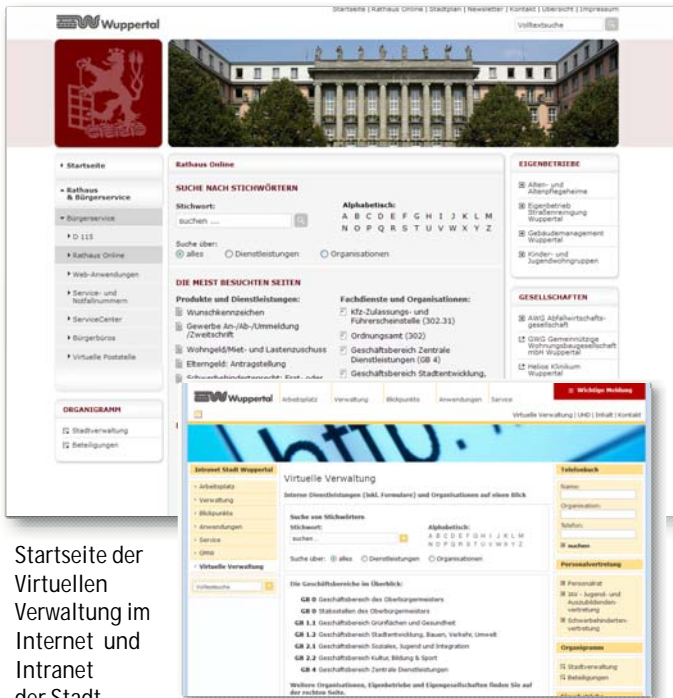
Wuppertal

Startseite | Rathaus Online | Stadtplan | Newsletter | Kontakt | Übersicht | Impressum

Volltextsuche

Startseite

Rathaus & Bürgerservice

Bürgerservice

D 115

Rathaus Online

Web-Anwendungen

Service- und Notfallnummern

ServiceCenter

Bürgerbüros

Virtuelle Poststelle

ORGANIGRAMM

Stadtverwaltung

Beteiligungen

Rathaus Online

SUCHE NACH STICHWÖRTERN

Stichwort:

suchen ....

Alphabetisch:

A B C D E F G H I J K L M
N O P Q R S T U V W X Y Z

Suche über:

alles Dienstleistungen Organisationen

DIE MEIST BESUCHTEN SEITEN

Produkte und Dienstleistungen:

Wunschkennzeichen

Gewerbe An-/Ab-/Ummeldung /Zweitschrift

Wohngeld/Miet- und Lastenzuschuss

Elterngeld: Antragstellung

Fachdienste und Organisationen:

Kfz-Zulassungs- und Führerscheinstelle (302.31)

Ordnungsamt (302)

Geschäftsbereich Zentrale Dienstleistungen (GB 4)

Geschäftsbereich Stadtentwicklung,

EIGENBETRIEBE

Alten- und Altenpflegeheime

Eigenbetrieb Straßenreinigung Wuppertal

Gebäudemanagement Wuppertal

Kinder- und Jugendwohngruppen

GESELLSCHAFTEN

AWG Abfallwirtschaftsgesellschaft

GWG Gemeinnützige Wohnungsbaugesellschaft mbH Wuppertal

Helios Klinikum Wuppertal

Wuppertal Arbeitsplatz Verwaltung Blickpunkte Anwendungen Service

Wichtige Meldung

Virtuelle Verwaltung | UHD | Inhalt | Kontakt

Intranet Stadt Wuppertal

Arbeitsplatz

Verwaltung

Blickpunkte

Anwendungen

Service

QMW

Virtuelle Verwaltung

Volltextsuche

Virtuelle Verwaltung

Interne Dienstleistungen (inkl. Formulare) und Organisationen auf einen Blick

Suche von Stichwörtern

Stichwort:

suchen

Alphabetisch:

A B C D E F G H I J K L M
N O P Q R S T U V W X Y Z

Suche über: alles Dienstleistungen Organisationen

Die Geschäftsbereiche im Überblick:

GB 0 Geschäftsbereich des Oberbürgermeisters

GB 0 Stabsstellen des Oberbürgermeisters

GB 1.1 Geschäftsbereich Grünflächen und Gesundheit

GB 1.2 Geschäftsbereich Stadtentwicklung, Bauen, Verkehr, Umwelt

GB 2.1 Geschäftsbereich Soziales, Jugend und Integration

GB 2.2 Geschäftsbereich Kultur, Bildung & Sport

GB 4 Geschäftsbereich Zentrale Dienstleistungen

Weitere Organisationen, Eigenbetriebe und Eigengesellschaften finden Sie auf der rechten Seite.

Telefonbuch

Name:

Organisation:

Telefon:

suchen

Personalvertretung

Personalrat

JAV - Jugend- und Auszubildendenvertretung

Schwerbehindertenvertretung

Organigramm

Stadtverwaltung

Beteiligungen

Startseite der Virtuellen Verwaltung im Internet und Intranet der Stadt